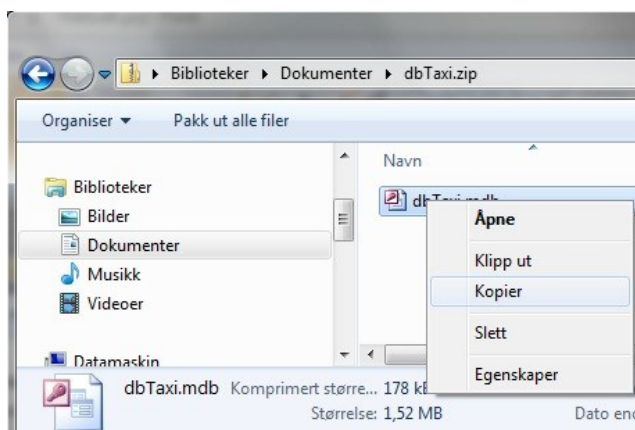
▸ Biblioteker ▸ Dokumenter ▸ dbTaxi.zip

Organiser ▾ Pakk ut alle filer

Biblioteker
Bilder
Dokumenter
Musikk
Videoer

Datamaskin

Navn

db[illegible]

Åpne
Klipp ut
Kopier
Slett
Egenskaper

dbTaxi.mdb Komprimert større... 178 k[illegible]
Størrelse: 1,52 MB
Dato en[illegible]